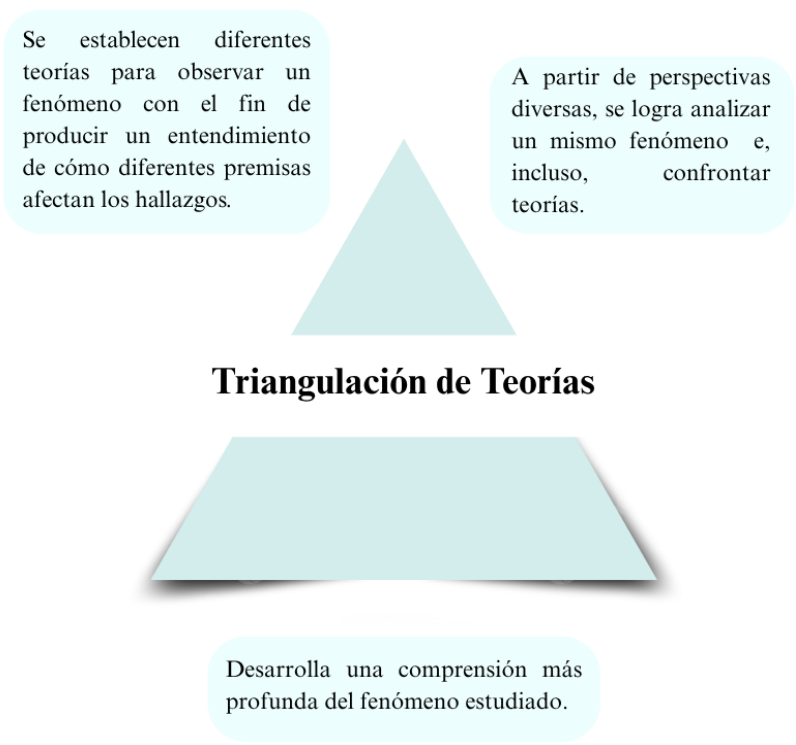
Se establecen diferentes teorías para observar un fenómeno con el fin de producir un entendimiento de cómo diferentes premisas afectan los hallazgos.

A partir de perspectivas diversas, se logra analizar un mismo fenómeno e, incluso, confrontar teorías.

Triangulación de Teorías

Desarrolla una comprensión más profunda del fenómeno estudiado.